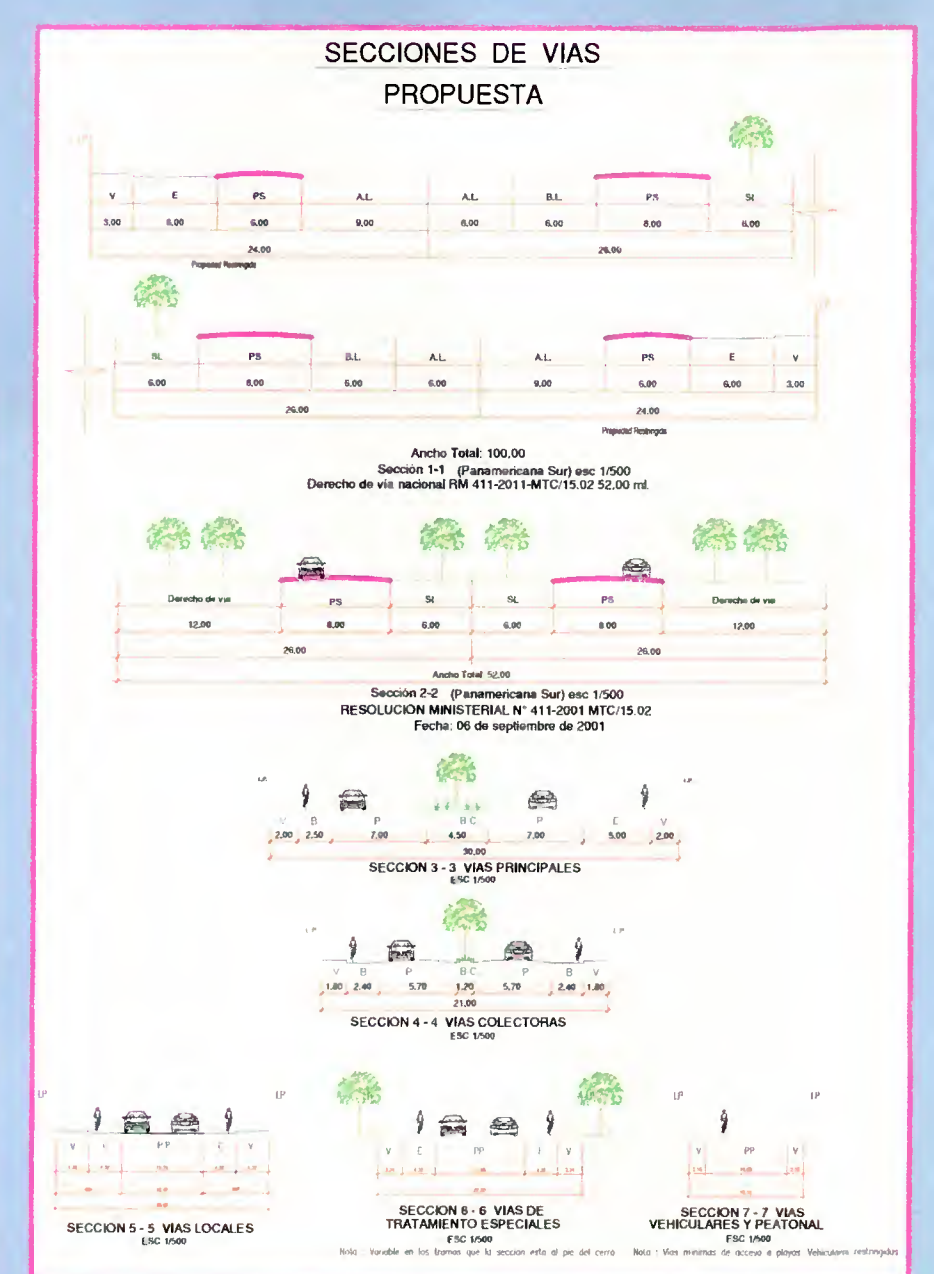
SECCIONES DE VIAS
PROPUESTA

| V | E | PS | A.L. | A.L. | B.L. | PS | SI |
|---|---|---|---|---|---|---|---|
| 3.00 | 6.00 | 6.00 | 9.00 | 6.00 | 6.00 | 8.00 | 6.00 |

24.00 26.00

Propiedad Restringida

| BL | PS | B.L. | A.L. | A.L. | PS | E | V |
|---|---|---|---|---|---|---|---|
| 6.00 | 8.00 | 6.00 | 6.00 | 9.00 | 6.00 | 6.00 | 3.00 |

26.00 24.00

Propiedad Restringida

Ancho Total: 100.00
Sección 1-1 (Panamericana Sur) esc 1/500
Derecho de vía nacional RM 411-2011-MTC/15.02 52.00 ml.

| Derecho de via | PS | SI | SL | PS | Derecho de via |
|---|---|---|---|---|---|
| 12.00 | 8.00 | 6.00 | 6.00 | 8.00 | 12.00 |

26.00 26.00

Ancho Total 52.00

Sección 2-2 (Panamericana Sur) esc 1/500
RESOLUCION MINISTERIAL N° 411-2001 MTC/15.02
Fecha: 06 de septiembre de 2001

LP LP
V B P B C P E V
2.00 2.50 7.00 4.50 7.00 5.00 2.00
30.00
SECCION 3 - 3 VIAS PRINCIPALES
ESC 1/500

LP LP
V B P B C P B V
1.80 2.40 5.70 1.20 5.70 2.40 1.80
21.00
SECCION 4 - 4 VIAS COLECTORAS
ESC 1/500

LP LP
V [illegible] PP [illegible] V
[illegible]
SECCION 5 - 5 VIAS LOCALES
ESC 1/500

V E PP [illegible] V
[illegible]
SECCION 6 - 6 VIAS DE TRATAMIENTO ESPECIALES
ESC 1/500
Nota : Variable en los tramos que la seccion esta al pie del cerro

LP LP
V PP V
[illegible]
SECCION 7 - 7 VIAS VEHICULARES Y PEATONAL
ESC 1/500
Nota : Vias minimas de acceso a playas Vehiculares restringidas